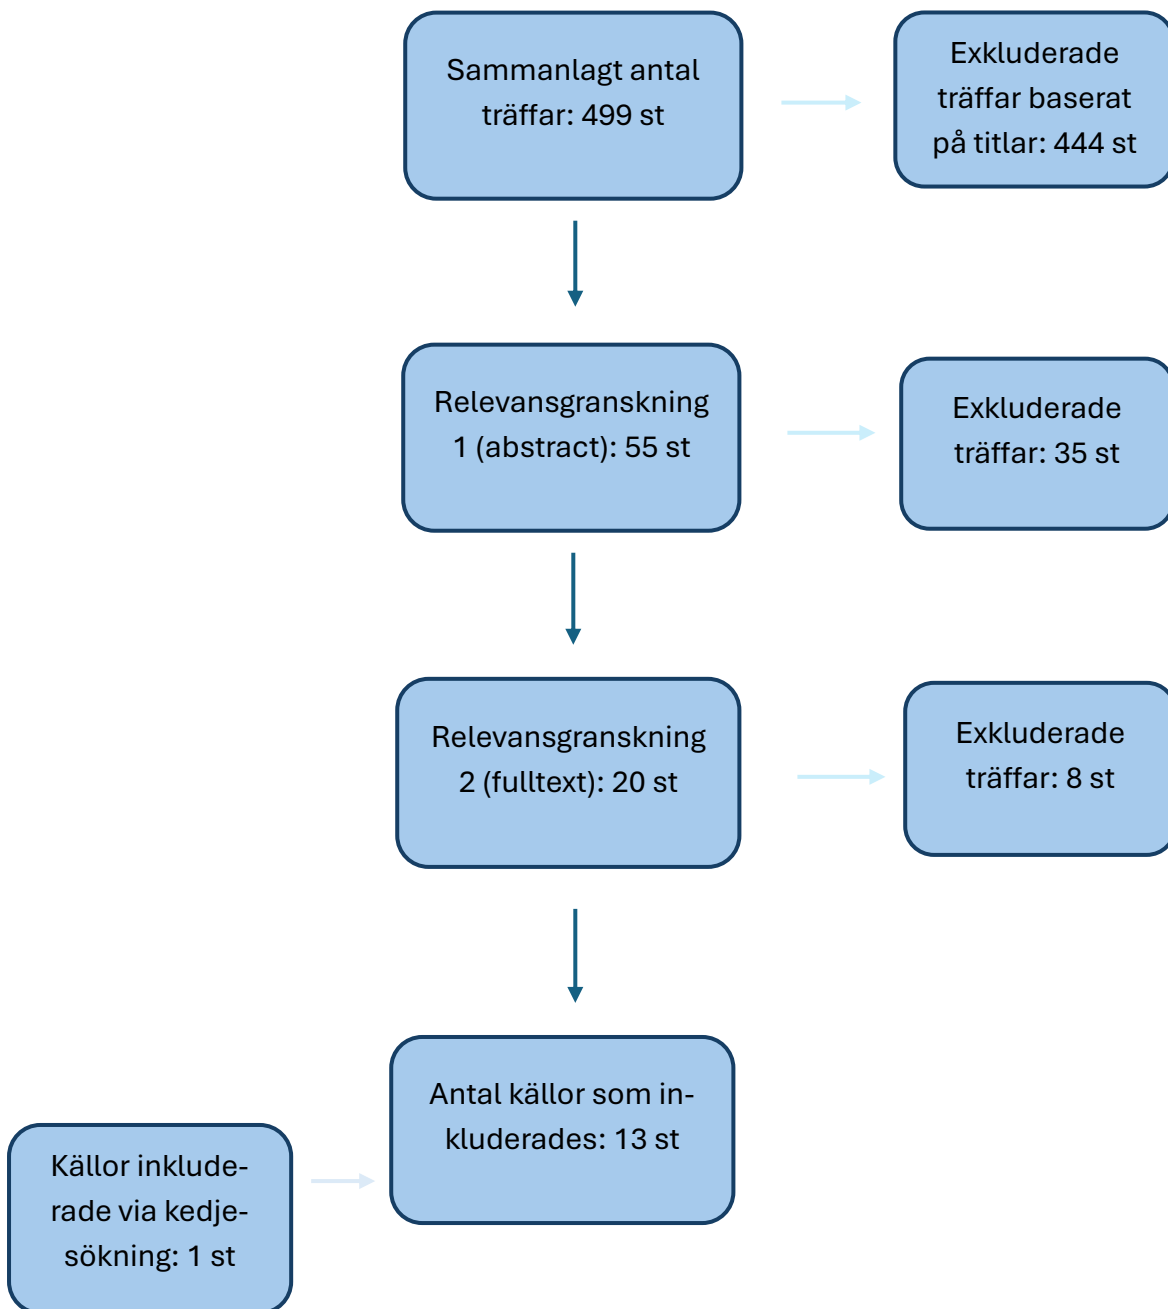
Sammanlagt antal träffar: 499 st

Exkluderade träffar baserat på titlar: 444 st

Relevansgranskning 1 (abstract): 55 st

Exkluderade träffar: 35 st

Relevansgranskning 2 (fulltext): 20 st

Exkluderade träffar: 8 st

Antal källor som inkluderades: 13 st

Källor inkluderade via kedjesökning: 1 st